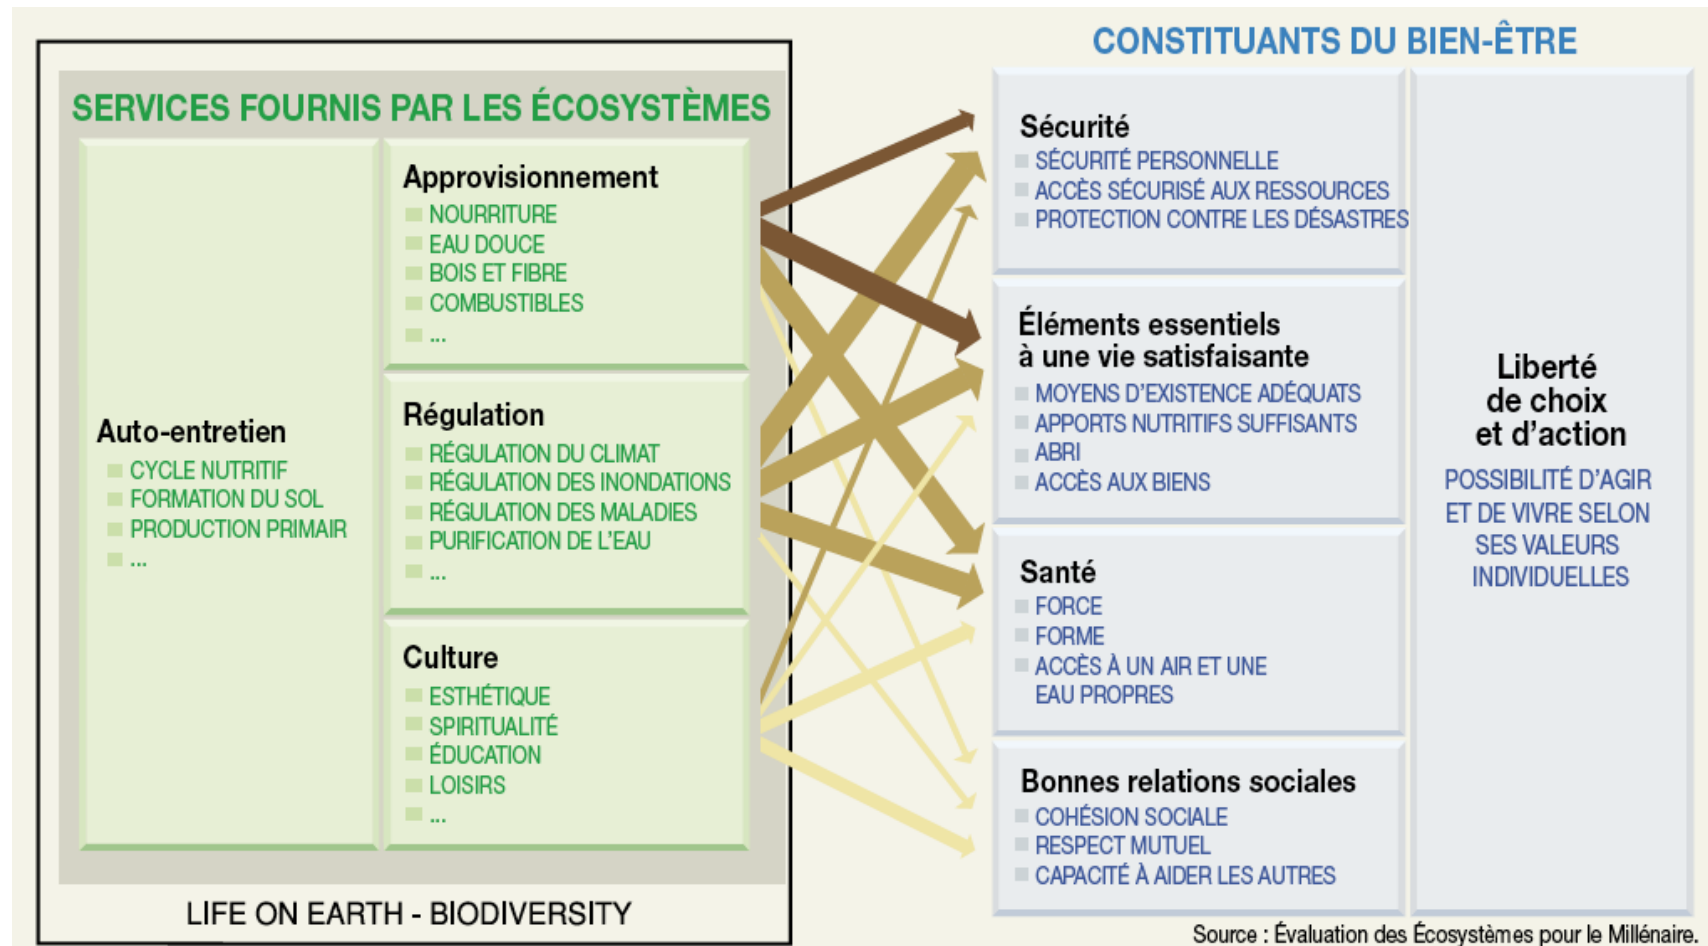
SERVICES FOURNIS PAR LES ÉCOSYSTÈMES

Auto-entretien
CYCLE NUTRITIF
FORMATION DU SOL
PRODUCTION PRIMAIR
...

Approvisionnement
NOURRITURE
EAU DOUCE
BOIS ET FIBRE
COMBUSTIBLES
...

Régulation
RÉGULATION DU CLIMAT
RÉGULATION DES INONDATIONS
RÉGULATION DES MALADIES
PURIFICATION DE L'EAU
...

Culture
ESTHÉTIQUE
SPIRITUALITÉ
ÉDUCATION
LOISIRS
...

LIFE ON EARTH - BIODIVERSITY

CONSTITUANTS DU BIEN-ÊTRE

Sécurité
SÉCURITÉ PERSONNELLE
ACCÈS SÉCURISÉ AUX RESSOURCES
PROTECTION CONTRE LES DÉSASTRES

Éléments essentiels à une vie satisfaisante
MOYENS D'EXISTENCE ADÉQUATS
APPORTS NUTRITIFS SUFFISANTS
ABRI
ACCÈS AUX BIENS

Santé
FORCE
FORME
ACCÈS À UN AIR ET UNE EAU PROPRES

Bonnes relations sociales
COHÉSION SOCIALE
RESPECT MUTUEL
CAPACITÉ À AIDER LES AUTRES

Liberté de choix et d'action
POSSIBILITÉ D'AGIR ET DE VIVRE SELON SES VALEURS INDIVIDUELLES

Source : Évaluation des Écosystèmes pour le Millénaire.